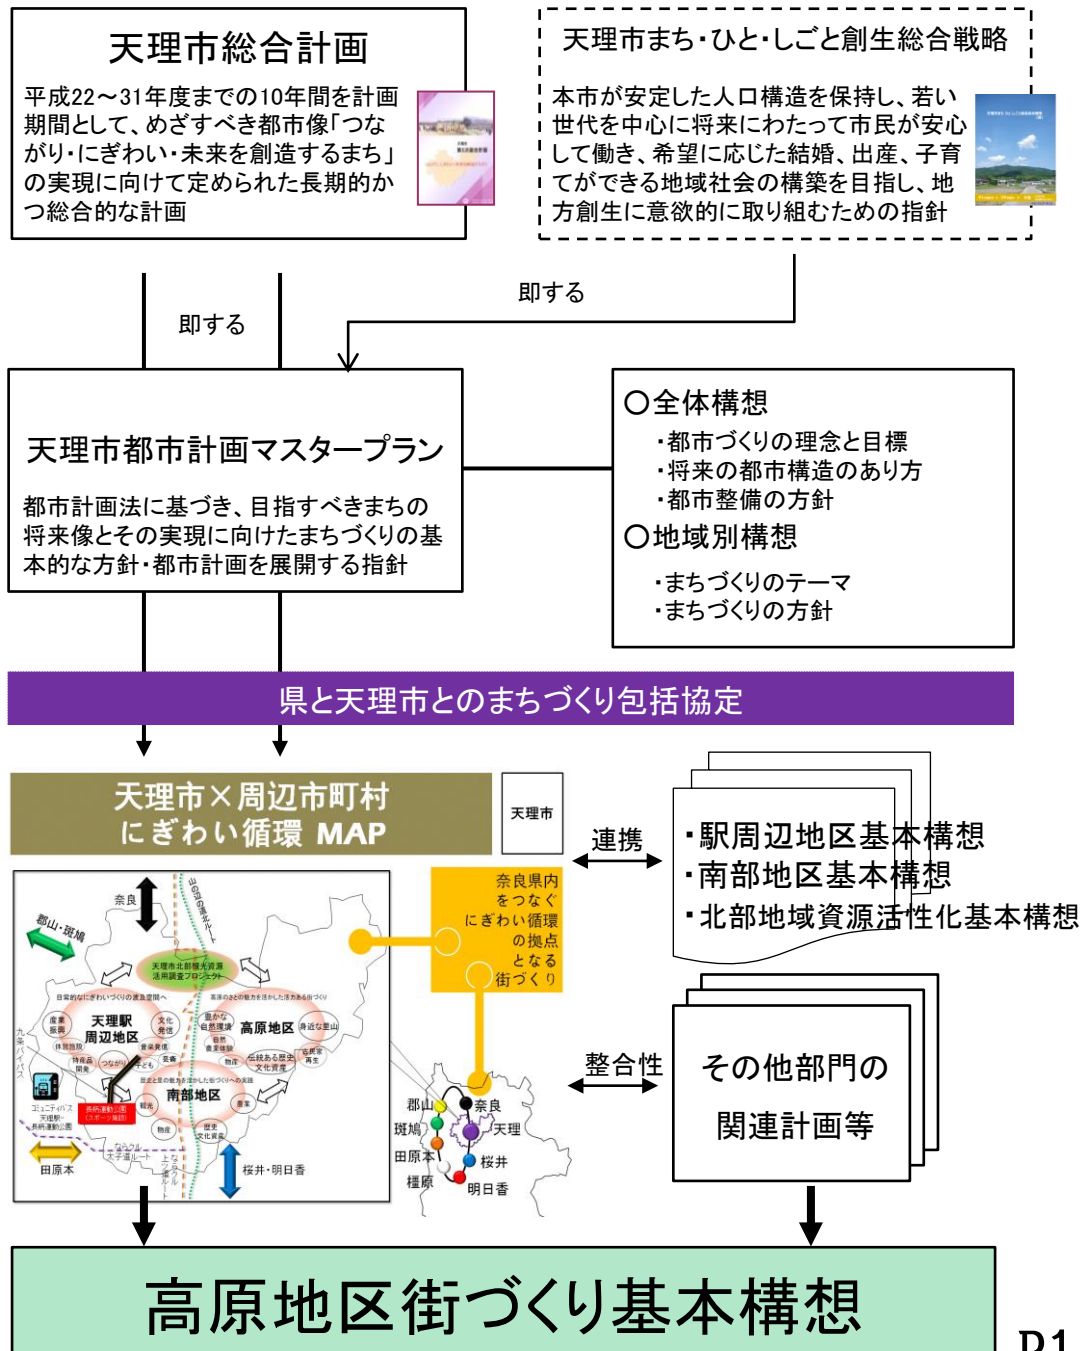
天理市総合計画

平成22～31年度までの10年間を計画期間として、めざすべき都市像「つながり・にぎわい・未来を創造するまち」の実現に向けて定められた長期的かつ総合的な計画

天理市まち・ひと・しごと創生総合戦略

本市が安定した人口構造を保持し、若い世代を中心に将来にわたって市民が安心して働き、希望に応じた結婚、出産、子育てができる地域社会の構築を目指し、地方創生に意欲的に取り組むための指針

即する

即する

天理市都市計画マスタープラン

都市計画法に基づき、目指すべきまちの将来像とその実現に向けたまちづくりの基本的な方針・都市計画を展開する指針

○全体構想
・都市づくりの理念と目標
・将来の都市構造のあり方
・都市整備の方針
○地域別構想
・まちづくりのテーマ
・まちづくりの方針

県と天理市とのまちづくり包括協定

天理市×周辺市町村
にぎわい循環 MAP

天理市

奈良
郡山・斑鳩
天理駅周辺地区
高原地区
南部地区
田原本
桜井・明日香

奈良県内をつなぐにぎわい循環の拠点となる街づくり

郡山
奈良
斑鳩
天理
田原本
桜井
橿原
明日香

連携

・駅周辺地区基本構想
・南部地区基本構想
・北部地域資源活性化基本構想

整合性

その他部門の
関連計画等

高原地区街づくり基本構想

P1